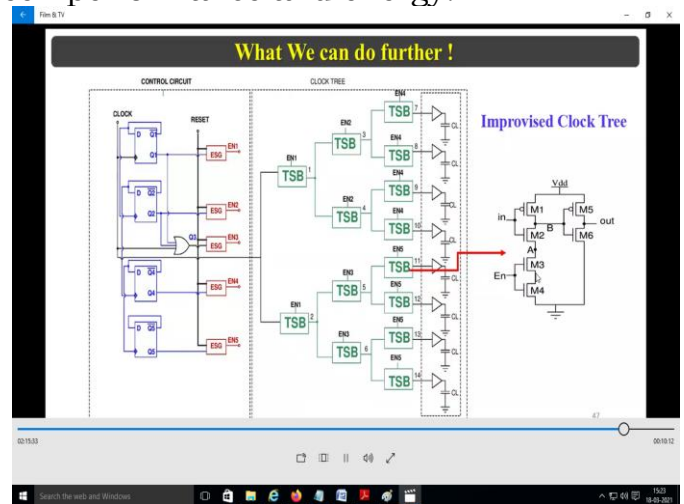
Film & TV

What We can do further !

CONTROL CIRCUIT

CLOCK TREE

CLOCK

RESET

D Q1

Q1

D Q2

Q2

Q3

D Q4

Q4

D Q5

Q5

ESG EN1

ESG EN2

ESG EN3

ESG EN4

ESG EN5

EN1

TSB 1

EN2

TSB 3

EN4

TSB 7

EN4

TSB 8

EN2

TSB 4

EN4

TSB 9

EN4

TSB 10

EN5

TSB 11

EN1

TSB 2

EN3

TSB 5

EN5

TSB 12

EN3

TSB 6

EN5

TSB 13

EN5

TSB 14

CL

CL

CL

CL

CL

CL

CL

CL

Improvised Clock Tree

Vdd

M1

M5

in

out

B

M2

M6

A

M3

En

M4

47

02:15:33

00:10:12

Search the web and Windows

15:23
18-03-2021